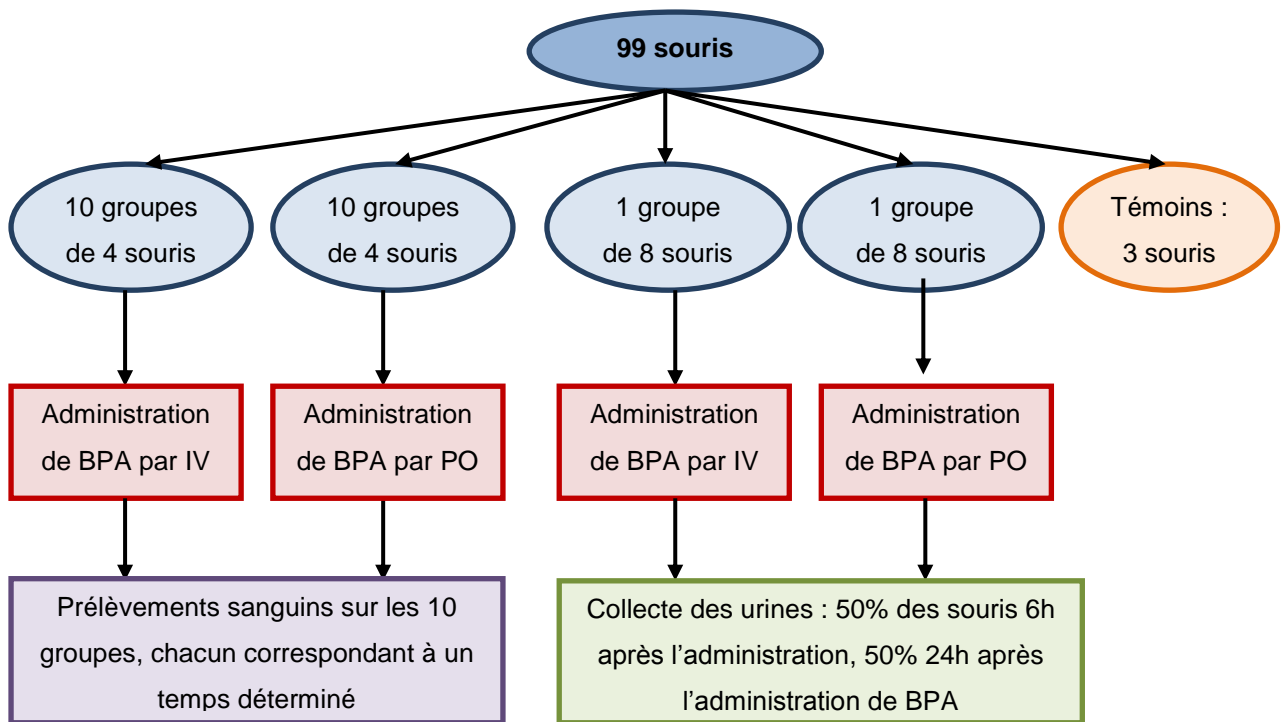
99 souris

10 groupes de 4 souris

10 groupes de 4 souris

1 groupe de 8 souris

1 groupe de 8 souris

Témoins : 3 souris

Administration de BPA par IV

Administration de BPA par PO

Administration de BPA par IV

Administration de BPA par PO

Prélèvements sanguins sur les 10 groupes, chacun correspondant à un temps déterminé

Collecte des urines : 50% des souris 6h après l’administration, 50% 24h après l’administration de BPA